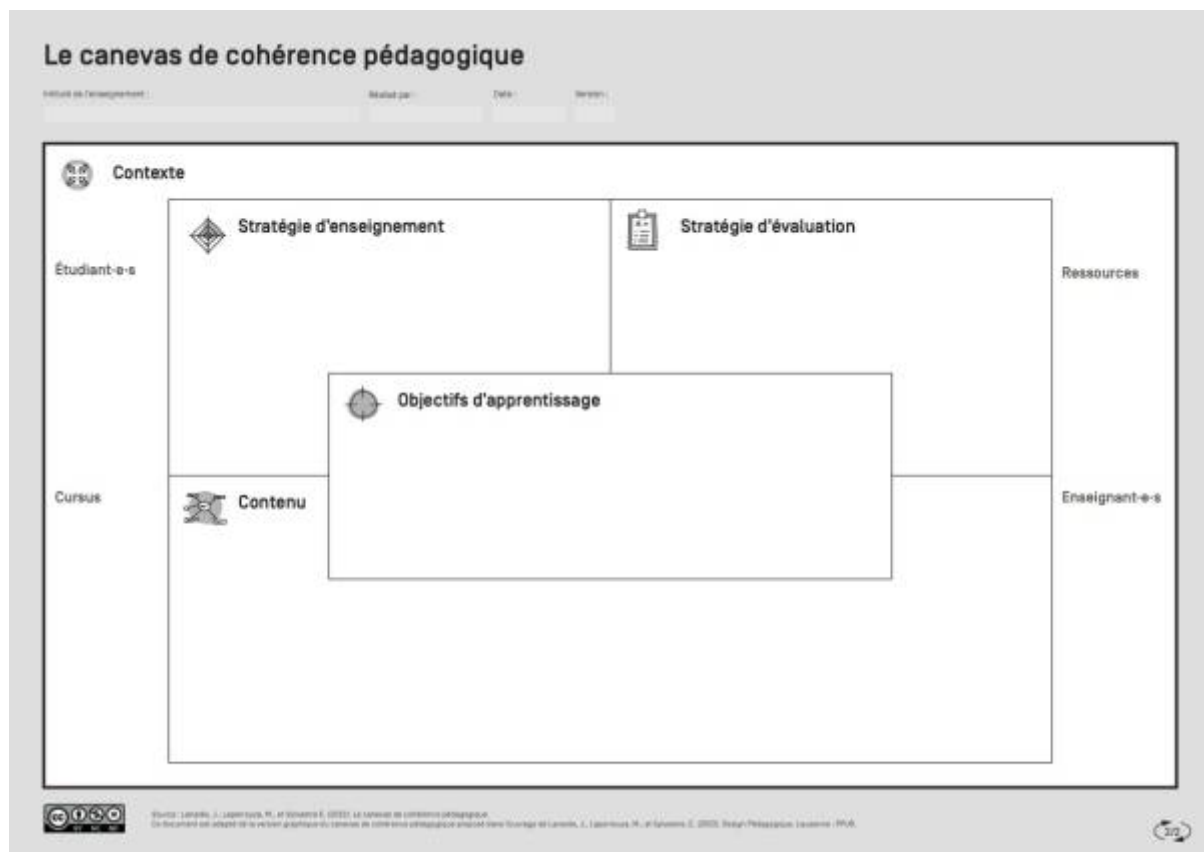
Le canevas de cohérence pédagogique

Intitulé de l'enseignement : Réalisé par : Date : Version :

Contexte

Étudiant-e-s

Stratégie d'enseignement

Stratégie d'évaluation

Ressources

Objectifs d'apprentissage

Cursus

Contenu

Enseignant-e-s

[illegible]

Source : Lanarès, J., Laperrouza, M., et Sylvestre E. (2023). Le canevas de cohérence pédagogique.
Ce document est adapté de la version graphique du canevas de cohérence pédagogique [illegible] Lanarès, J., Laperrouza, M., et Sylvestre, E. (2023). Design Pédagogique. Lausanne : EPFL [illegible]

3/3